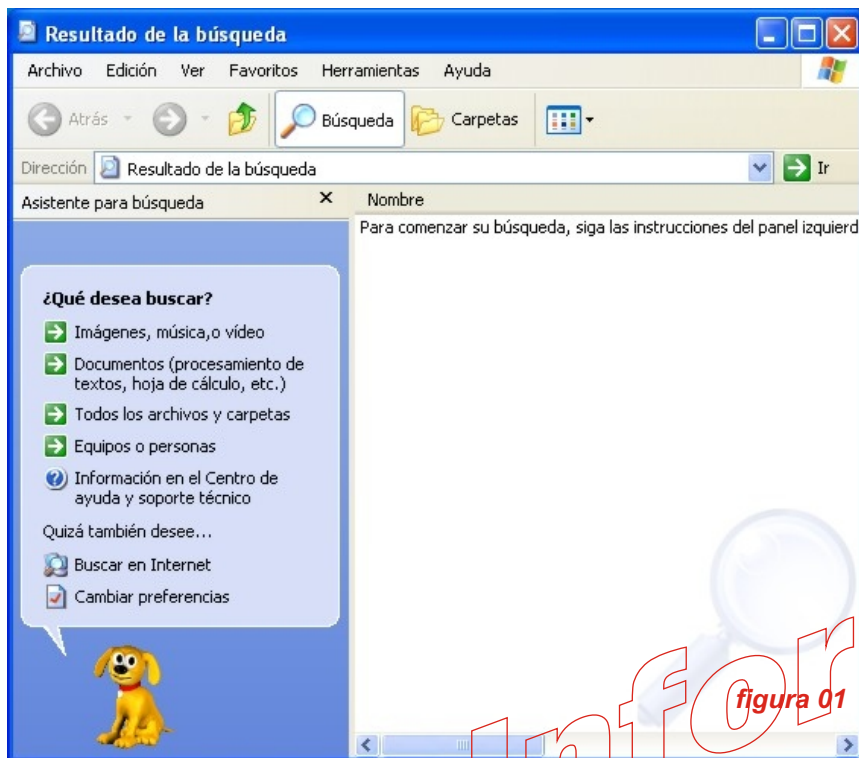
Resultado de la búsqueda

Archivo Edición Ver Favoritos Herramientas Ayuda

Atrás Búsqueda Carpetas

Dirección Resultado de la búsqueda Ir

Asistente para búsqueda ×

Nombre

Para comenzar su búsqueda, siga las instrucciones del panel izquierd

¿Qué desea buscar?

Imágenes, música,o vídeo

Documentos (procesamiento de textos, hoja de cálculo, etc.)

Todos los archivos y carpetas

Equipos o personas

Información en el Centro de ayuda y soporte técnico

Quizá también desee...

Buscar en Internet

Cambiar preferencias

Infor

figura 01